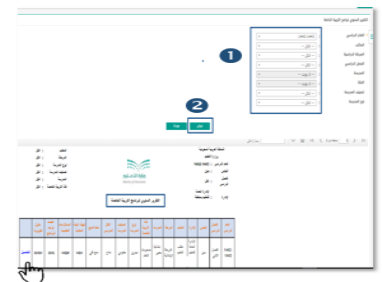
التقرير السنوي لبرنامج التربية الخاصة

العام الدراسي
المكتب
المرحلة الدراسية
الصف الدراسي
المدرسة
الفئة
تصنيف المدرسة
نوع المدرسة

1
2

عرض
إلغاء

المملكة العربية السعودية
وزارة التعليم
وزارة التعليم

التقرير السنوي لبرنامج التربية الخاصة